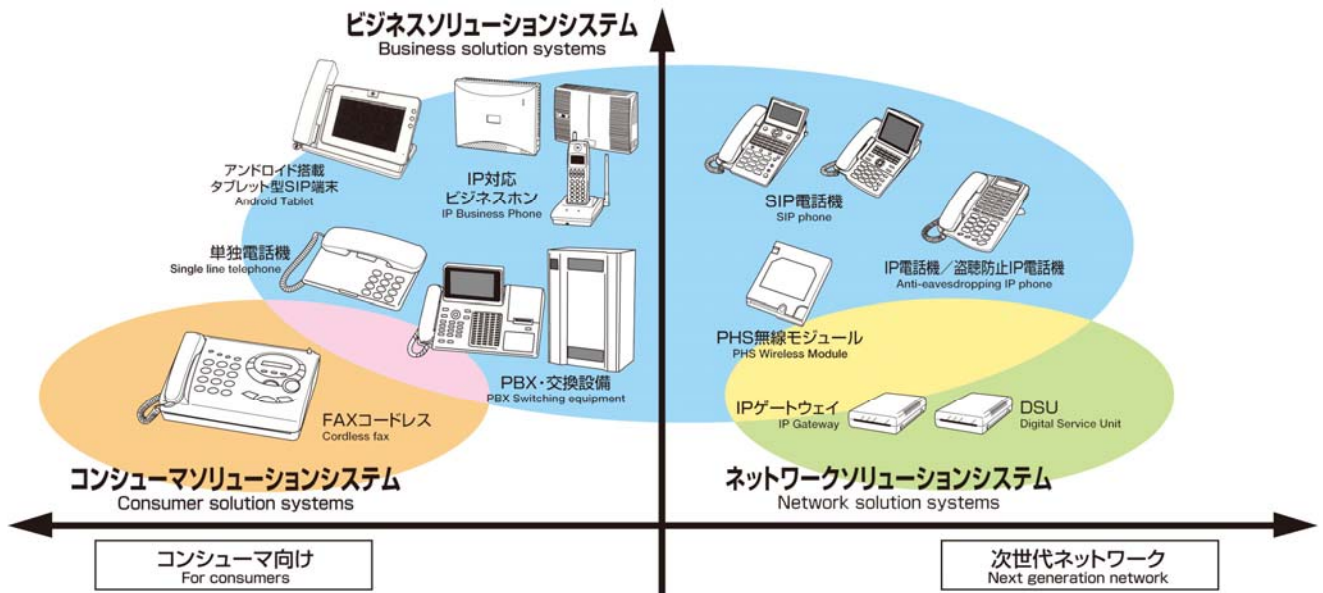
ビジネスソリューションシステム
Business solution systems

アンドロイド搭載
タブレット型SIP端末
Android Tablet

IP対応
ビジネスホン
IP Business Phone

単独電話機
Single line telephone

PBX・交換設備
PBX Switching equipment

FAXコードレス
Cordless fax

コンシューマソリューションシステム
Consumer solution systems

SIP電話機
SIP phone

IP電話機／盗聴防止IP電話機
Anti-eavesdropping IP phone

PHS無線モジュール
PHS Wireless Module

IPゲートウェイ
IP Gateway

DSU
Digital Service Unit

ネットワークソリューションシステム
Network solution systems

コンシューマ向け
For consumers

次世代ネットワーク
Next generation network